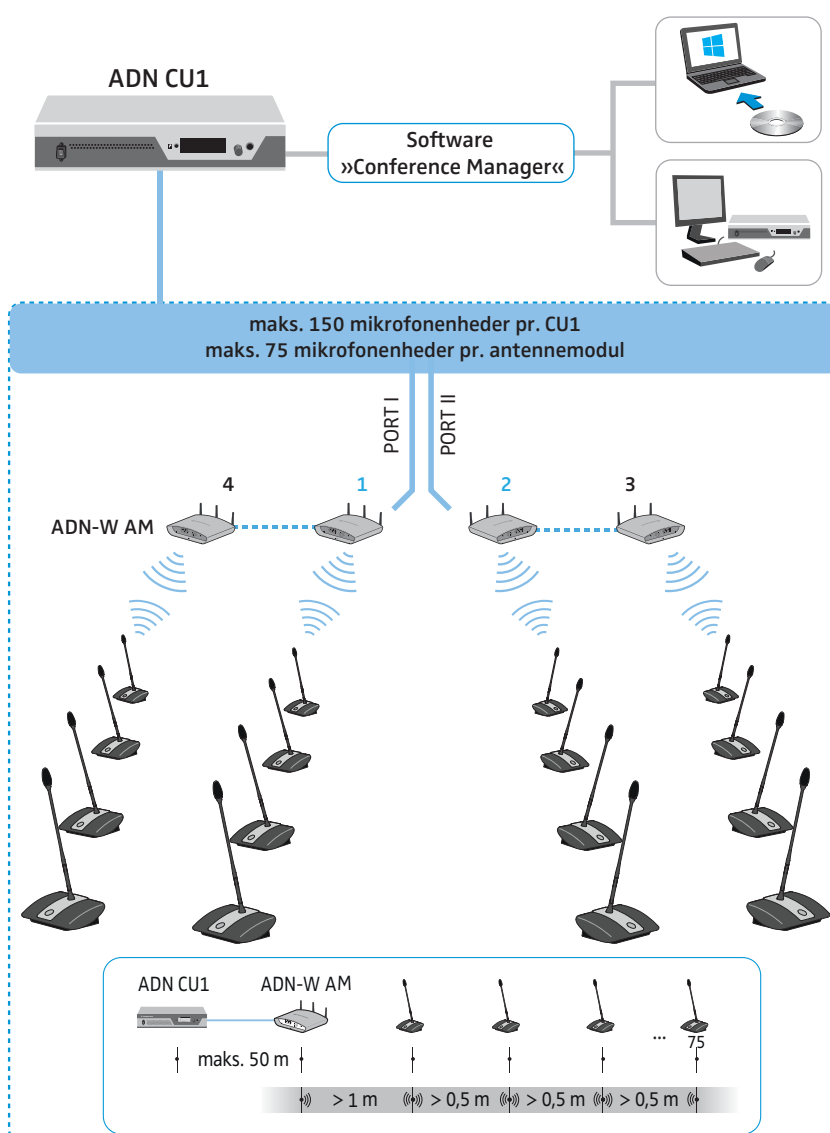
ADN CU1

Software »Conference Manager«

maks. 150 mikrofonenheder pr. CU1
maks. 75 mikrofonenheder pr. antennemodul

PORT I

PORT II

4

1

2

3

ADN-W AM

ADN CU1

ADN-W AM

...

75

maks. 50 m

> 1 m

> 0,5 m

> 0,5 m

> 0,5 m